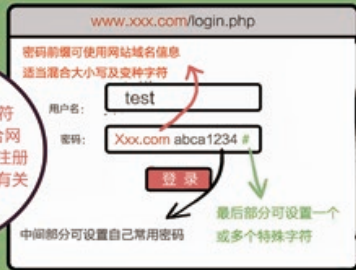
www.xxx.com/login.php

密码前缀可使用网站域名信息
适当混合大小写及变种字符

符
网
注册
有关

用户名：
test

密码：
Xxx.com abca1234 #

登录

中间部分可设置自己常用密码

最后部分可设置一个
或多个特殊字符